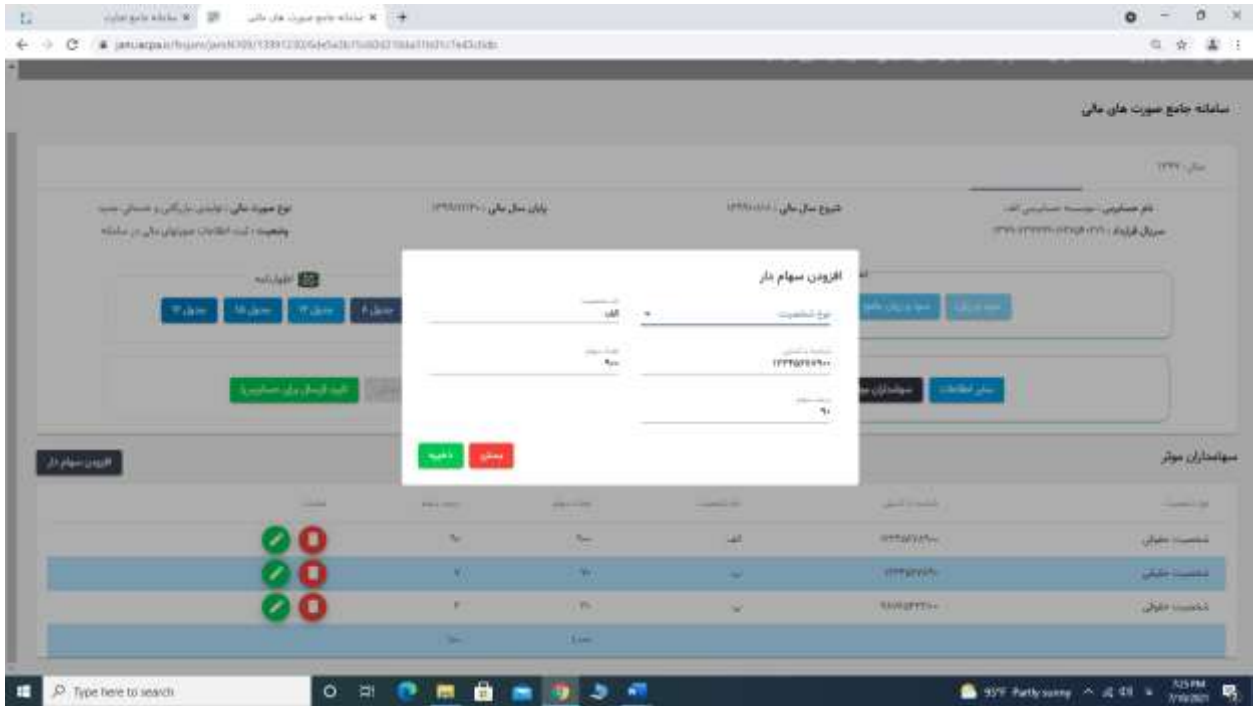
سامانه جامع صورت های مالی

افزودن سهام دار

نوع شخصیت

الف

۱۲۳۴۵۶۷۸۹۰

۹۰

۹۰

ذخیره

بستن

سهامداران موثر

افزودن سهام دار

شخصیت حقوقی

شخصیت حقیقی

شخصیت حقوقی

الف

Type here to search

95°F Partly sunny